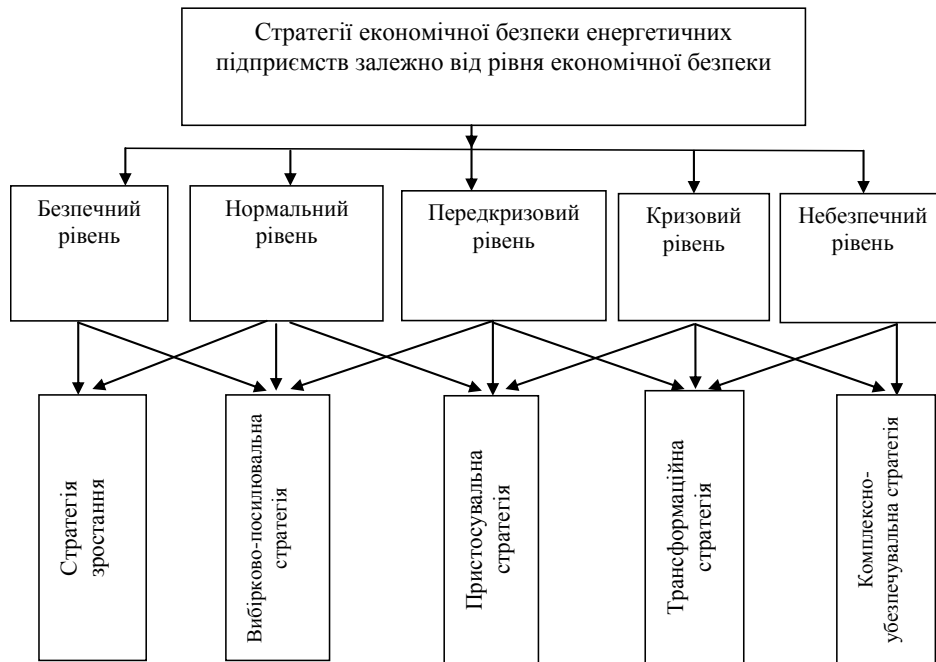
Стратегії економічної безпеки енергетичних підприємств залежно від рівня економічної безпеки

Безпечний рівень

Нормальний рівень

Передкризовий рівень

Кризовий рівень

Небезпечний рівень

Стратегія зростання

Вибірково-посилювальна стратегія

Пристосувальна стратегія

Трансформаційна стратегія

Комплексно-убезпечувальна стратегія